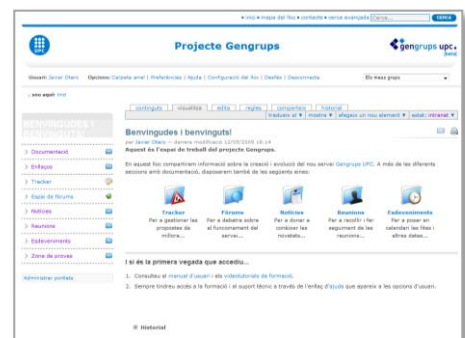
» inici » mapa del lloc » contacte » cerca avançada Cerca CERCA

Projecte Gengrups

gengrups upc. beta

Usuari: Javier Otero Opcions: Carpeta arrel | Preferències | Ajuda | Configuració del lloc | Desfés | Desconnecta

Els meus grups

Ara sou aquí: Inici

BENVINGUDES I BENVINGUTS!

Documentació

Enllaços

Tracker

Espai de fòrums

Notícies

Reunions

Esdeveniments

Zona de proves

Administrar portlets

continguts visualitza edita regles comparteix historial

traduiu a ▾ mostra ▾ afegeix un nou element ▾ estat: intranet ▾

Benvingudes i benvinguts!

per Javier Otero — darrera modificació 12/05/2009 16:49

Aquest és l'espai de treball del projecte Gengrups.

En aquest lloc compartirem informació sobre la creació i evolució del nou servei Gengrups UPC. A més de les diferents seccions amb documentació, disposarem també de les següents eines:

Tracker
Per a gestionar les propostes de millora...

Fòrums
Per a debatre sobre el funcionament del servei...

Notícies
Per a donar a conèixer les novetats...

Reunions
Per a recollir i fer seguiment de les reunions...

Esdeveniments
Per a posar en calendari les fites i altres dates...

I si és la primera vegada que accediu...

1. Consulteu el manual d'usuari i els videotutorials de formació.

2. Sempre tindreu accés a la formació i el suport tècnic a través de l'enllaç d'ajuda que apareix a les opcions d'usuari.

Historial